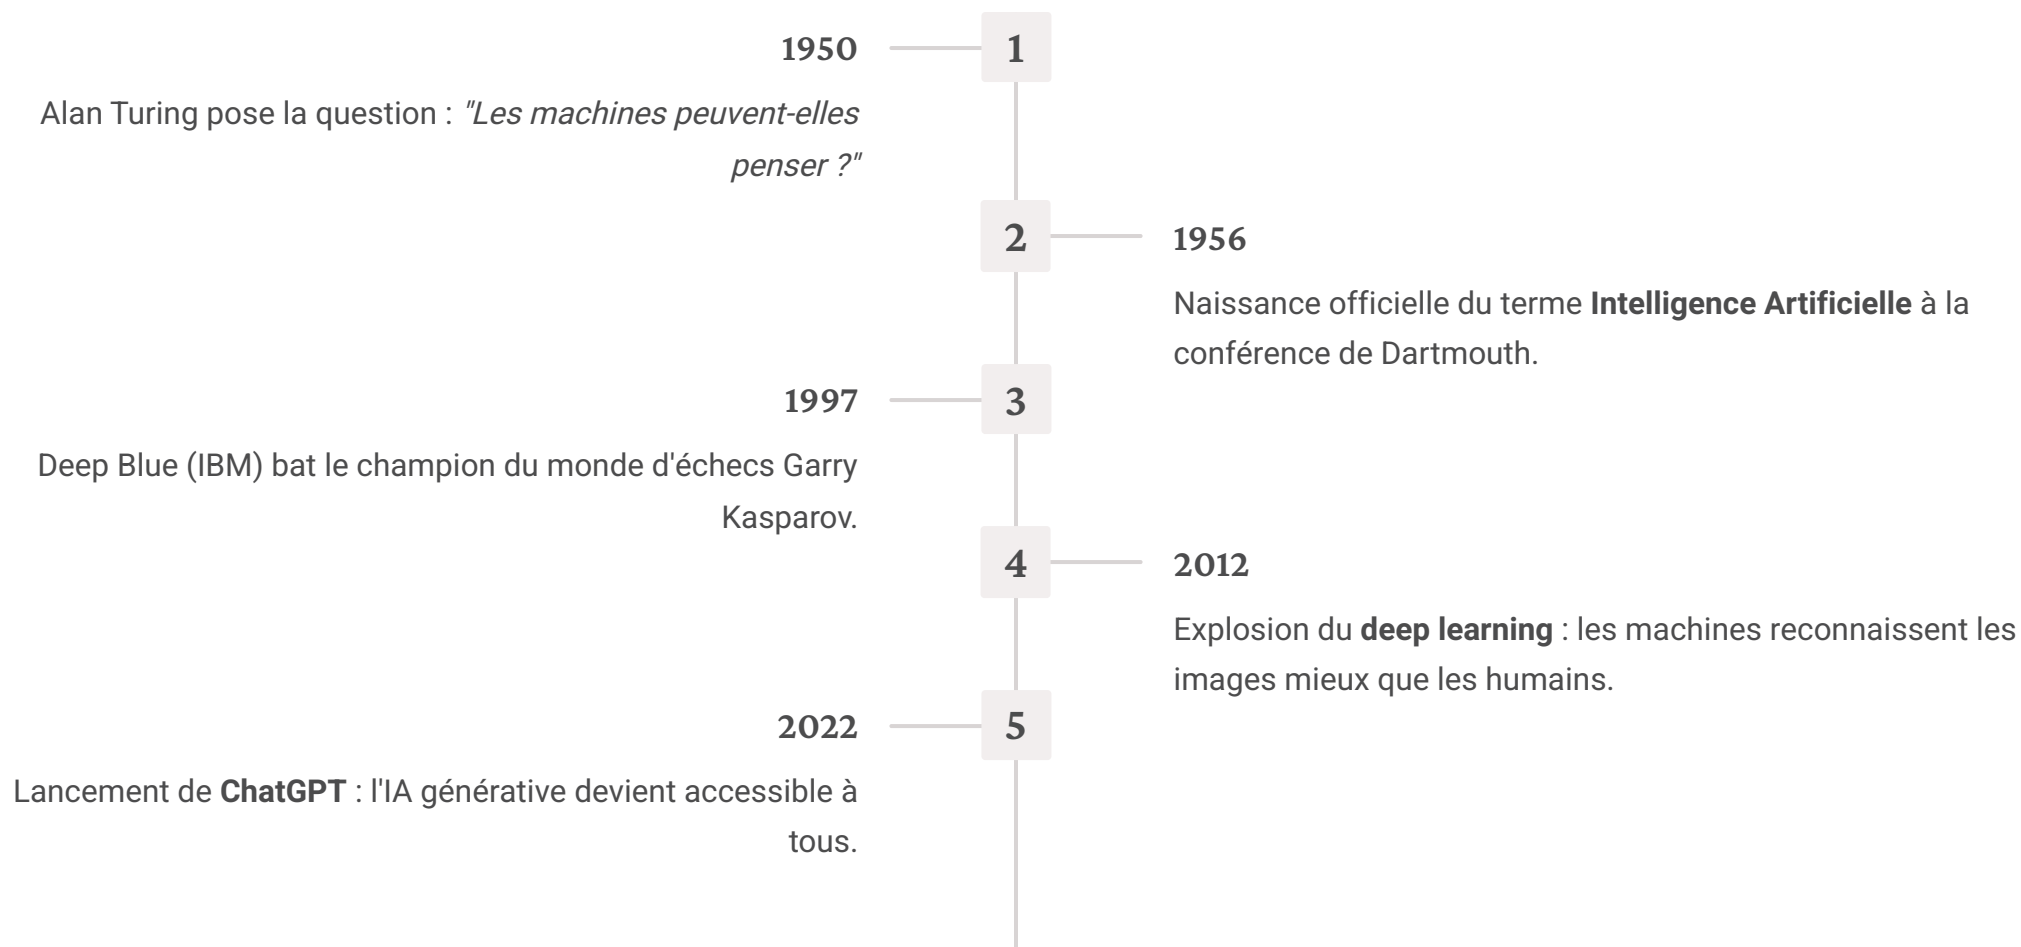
1

1950

Alan Turing pose la question : "Les machines peuvent-elles penser ?"

2

1956

Naissance officielle du terme Intelligence Artificielle à la conférence de Dartmouth.

3

1997

Deep Blue (IBM) bat le champion du monde d'échecs Garry Kasparov.

4

2012

Explosion du deep learning : les machines reconnaissent les images mieux que les humains.

5

2022

Lancement de ChatGPT : l'IA générative devient accessible à tous.